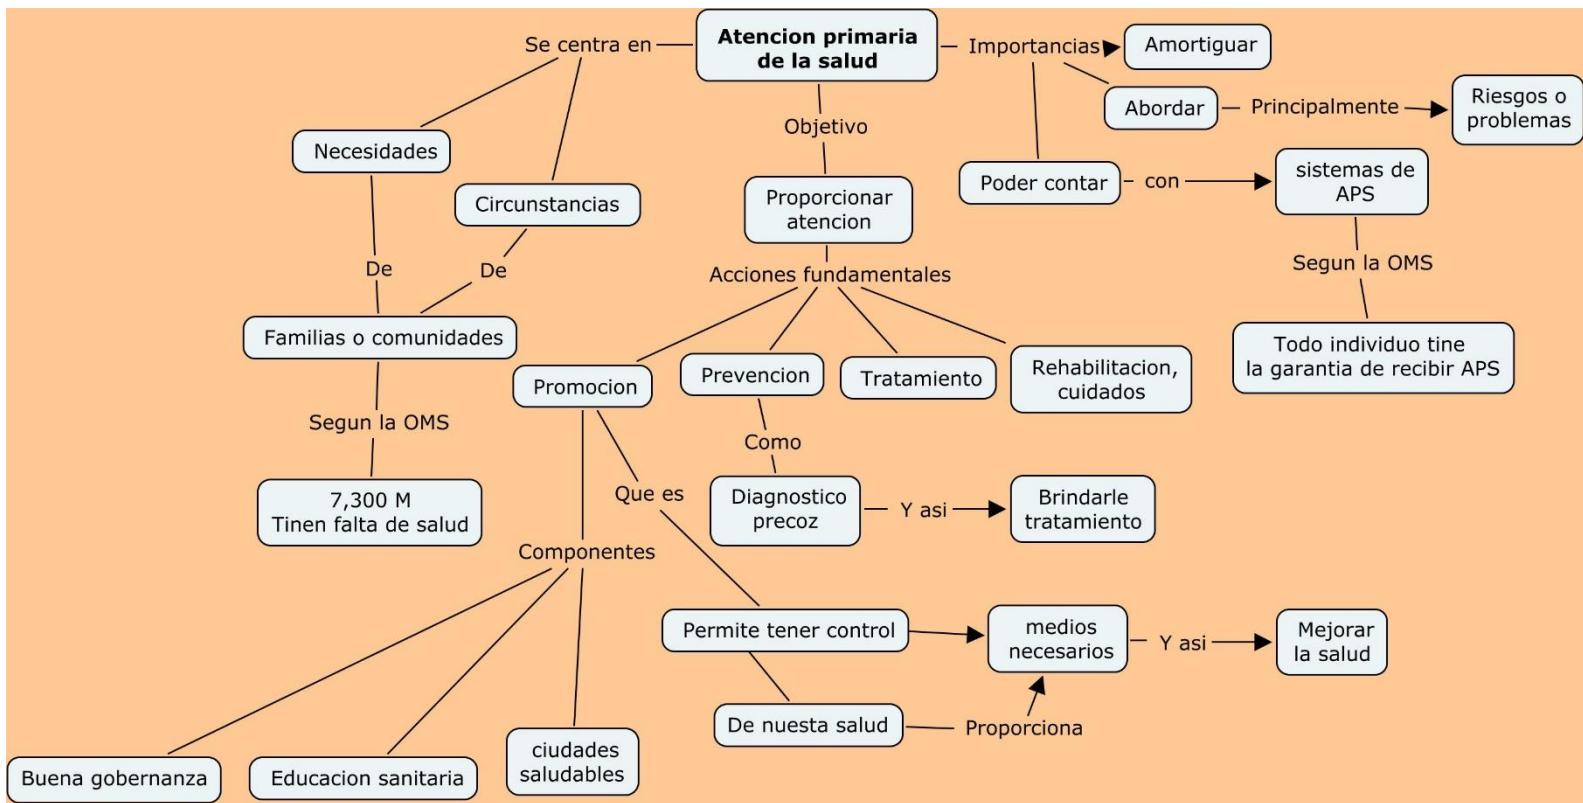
Atencion primaria de la salud

Se centra en

Necesidades

Circunstancias

De

De

Familias o comunidades

Segun la OMS

7,300 M
Tinen falta de salud

Importancias

Amortiguar

Abordar

Principalmente

Riesgos o problemas

Poder contar

con

sistemas de APS

Segun la OMS

Todo individuo tine la garantia de recibir APS

Objetivo

Proporcionar atencion

Acciones fundamentales

Promocion

Prevencion

Tratamiento

Rehabilitacion, cuidados

Como

Diagnostico precoz

Y asi

Brindarle tratamiento

Que es

Componentes

Permite tener control

medios necesarios

Y asi

Mejorar la salud

De nuesta salud

Proporciona

Buena gobernanza

Educacion sanitaria

ciudades saludables